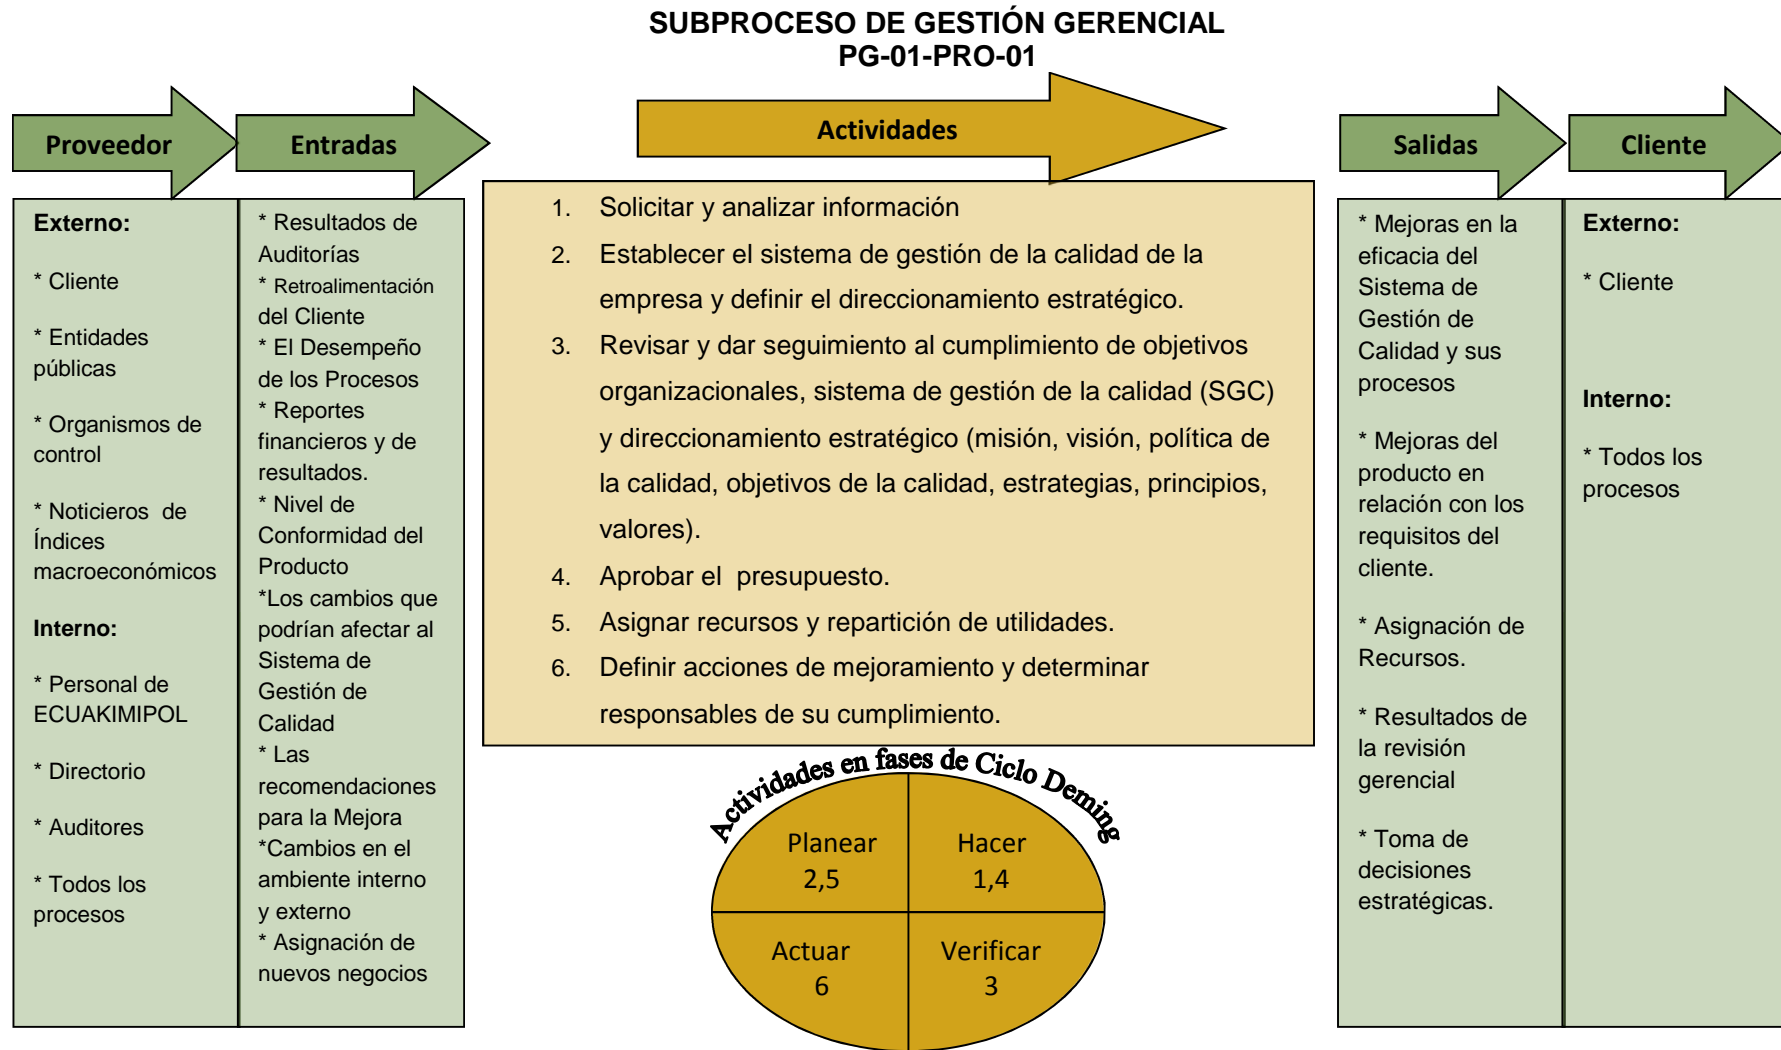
SUBPROCESO DE GESTIÓN GERENCIAL
PG-01-PRO-01

Proveedor

Entradas

Actividades

Salidas

Cliente

Externo:

* Cliente

* Entidades públicas

* Organismos de control

* Noticieros de Índices macroeconómicos

Interno:

* Personal de ECUAKIMIPOL

* Directorio

* Auditores

* Todos los procesos

* Resultados de Auditorías
* Retroalimentación del Cliente
* El Desempeño de los Procesos
* Reportes financieros y de resultados.
* Nivel de Conformidad del Producto
*Los cambios que podrían afectar al Sistema de Gestión de Calidad
* Las recomendaciones para la Mejora
*Cambios en el ambiente interno y externo
* Asignación de nuevos negocios

1. Solicitar y analizar información
2. Establecer el sistema de gestión de la calidad de la empresa y definir el direccionamiento estratégico.
3. Revisar y dar seguimiento al cumplimiento de objetivos organizacionales, sistema de gestión de la calidad (SGC) y direccionamiento estratégico (misión, visión, política de la calidad, objetivos de la calidad, estrategias, principios, valores).
4. Aprobar el presupuesto.
5. Asignar recursos y repartición de utilidades.
6. Definir acciones de mejoramiento y determinar responsables de su cumplimiento.

Actividades en fases de Ciclo Deming

Planear 2,5

Hacer 1,4

Actuar 6

Verificar 3

* Mejoras en la eficacia del Sistema de Gestión de Calidad y sus procesos

* Mejoras del producto en relación con los requisitos del cliente.

* Asignación de Recursos.

* Resultados de la revisión gerencial

* Toma de decisiones estratégicas.

Externo:

* Cliente

Interno:

* Todos los procesos